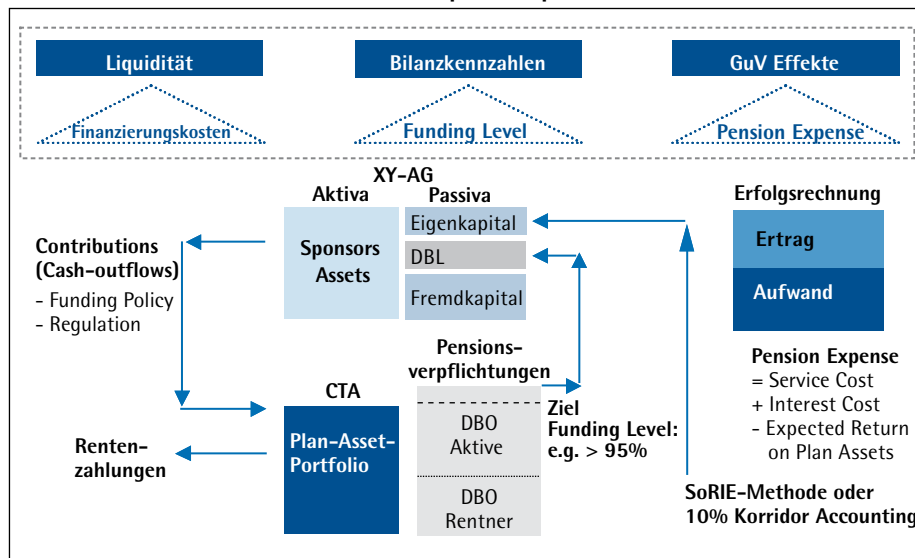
Liquidität

Finanzierungskosten

Bilanzkennzahlen

Funding Level

GuV Effekte

Pension Expense

XY-AG

Aktiva

Passiva

Sponsors Assets

Eigenkapital

DBL

Fremdkapital

Erfolgsrechnung

Ertrag

Aufwand

Contributions (Cash-outflows)

- Funding Policy
- Regulation

Pensions-verpflichtungen

CTA

Plan-Asset-Portfolio

DBO Aktive

DBO Rentner

Ziel Funding Level: e.g. > 95%

Renten-zahlungen

Pension Expense
= Service Cost
+ Interest Cost
- Expected Return on Plan Assets

SoRIE-Methode oder 10% Korridor Accounting